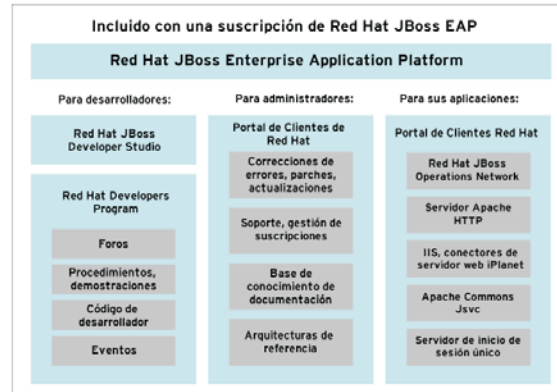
Incluido con una suscripción de Red Hat JBoss EAP

Red Hat JBoss Enterprise Application Platform

Para desarrolladores:

Red Hat JBoss Developer Studio

Red Hat Developers Program

Foros

Procedimientos, demostraciones

Código de desarrollador

Eventos

Para administradores:

Portal de Clientes de Red Hat

Correcciones de errores, parches, actualizaciones

Soporte, gestión de suscripciones

Base de conocimiento de documentación

Arquitecturas de referencia

Para sus aplicaciones:

Portal de Clientes Red Hat

Red Hat JBoss Operations Network

Servidor Apache HTTP

IIS, conectores de servidor web iPlanet

Apache Commons Jsvc

Servidor de inicio de sesión único